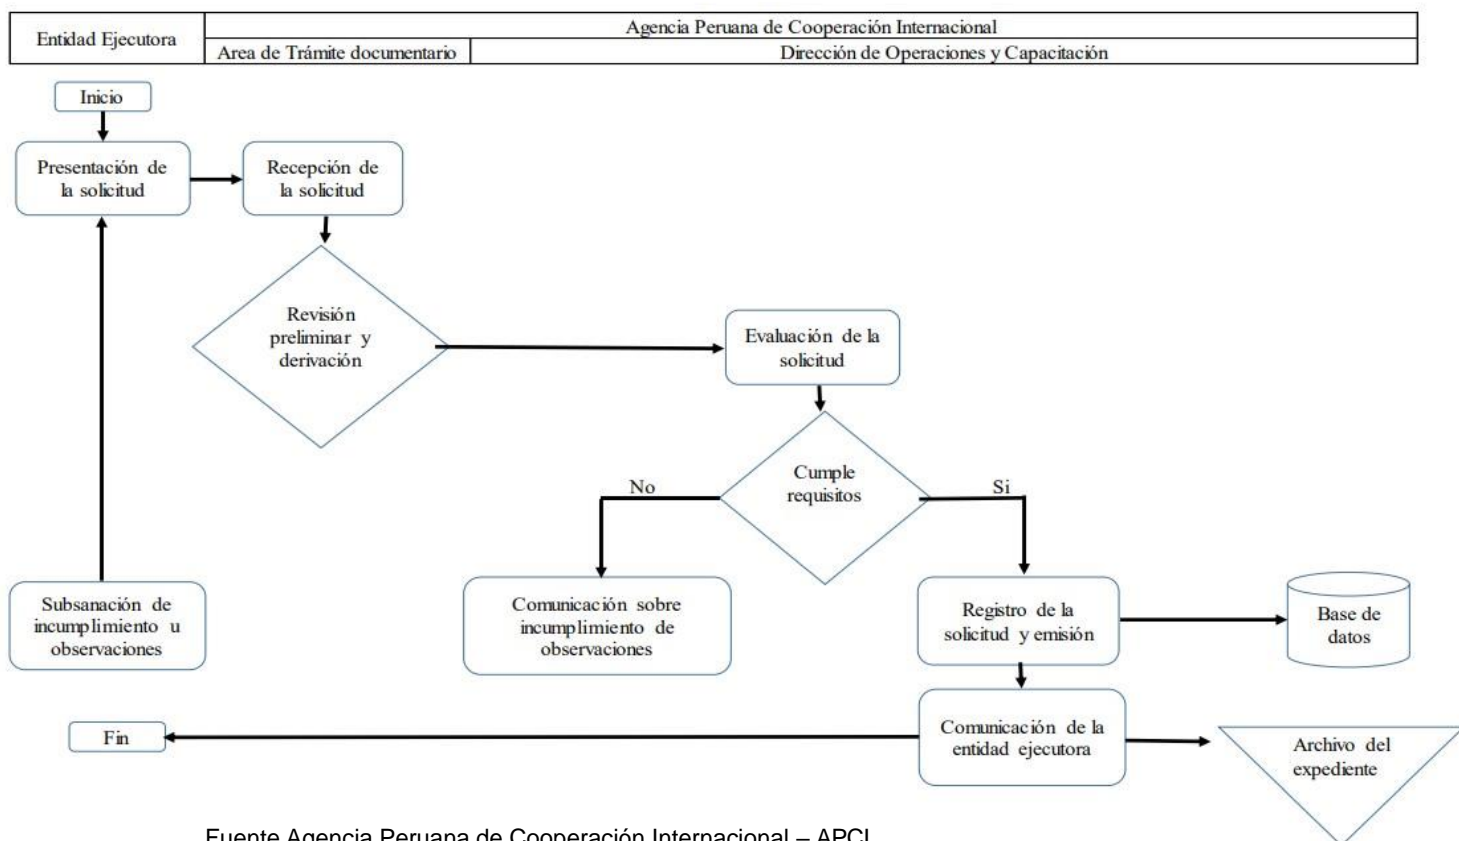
| Entidad Ejecutora | Agencia Peruana de Cooperación Internacional | |
|---|---|---|
| | Area de Trámite documentario | Dirección de Operaciones y Capacitación |

Inicio

Presentación de la solicitud

Recepción de la solicitud

Revisión preliminar y derivación

Evaluación de la solicitud

Cumple requisitos

No

Si

Subsanación de incumplimiento u observaciones

Comunicación sobre incumplimiento de observaciones

Registro de la solicitud y emisión

Base de datos

Comunicación de la entidad ejecutora

Fin

Archivo del expediente

Fuente Agencia Peruana de Cooperación Internacional – APCI